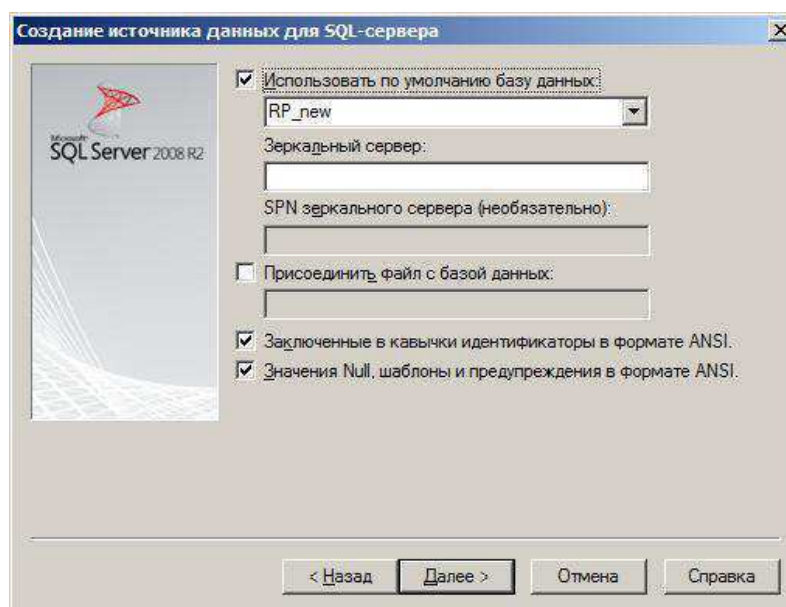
Создание источника данных для SQL-сервера

Microsoft SQL Server 2008 R2

Использовать по умолчанию базу данных:

RP_new

Зеркальный сервер:

SPN зеркального сервера (необязательно):

Присоединить файл с базой данных:

Заключенные в кавычки идентификаторы в формате ANSI.

Значения Null, шаблоны и предупреждения в формате ANSI.

< Назад

Далее >

Отмена

Справка